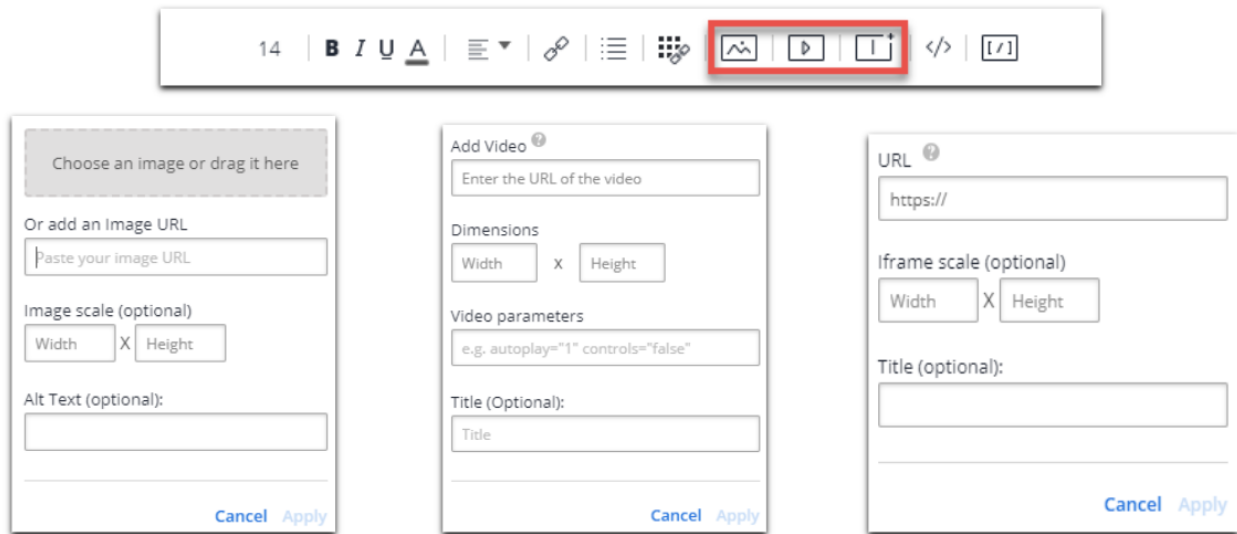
14 B I U A

Choose an image or drag it here

Or add an Image URL

Paste your image URL

Image scale (optional)

Width X Height

Alt Text (optional):

Cancel Apply

Add Video

Enter the URL of the video

Dimensions

Width x Height

Video parameters

e.g. autoplay="1" controls="false"

Title (Optional):

Title

Cancel Apply

URL

https://

Iframe scale (optional)

Width X Height

Title (optional):

Cancel Apply